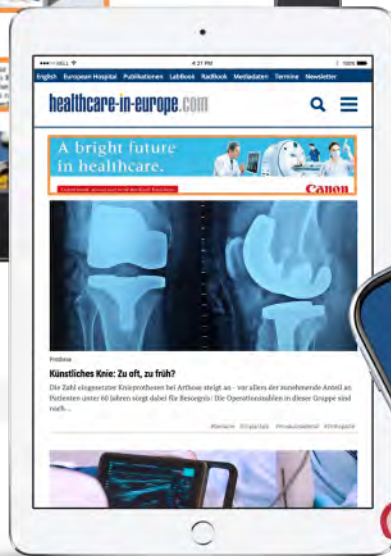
•••○○ BELL 4:21 PM 100%

English European Hospital Publikationen LabBook RadBook Mediadaten Termine Newsletter

healthcare-in-europe.com

A bright future in healthcare.

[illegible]

Canon

Prothese

Künstliches Knie: Zu oft, zu früh?

Die Zahl eingesetzter Knieprothesen bei Arthose steigt an – vor allem der zunehmende Anteil an Patienten unter 60 Jahren sorgt dabei für Besorgnis: Die Operationszahlen in dieser Gruppe sind hoch...

#Arthrose #Chirurgie #Prothesenmaterial #Orthopädie